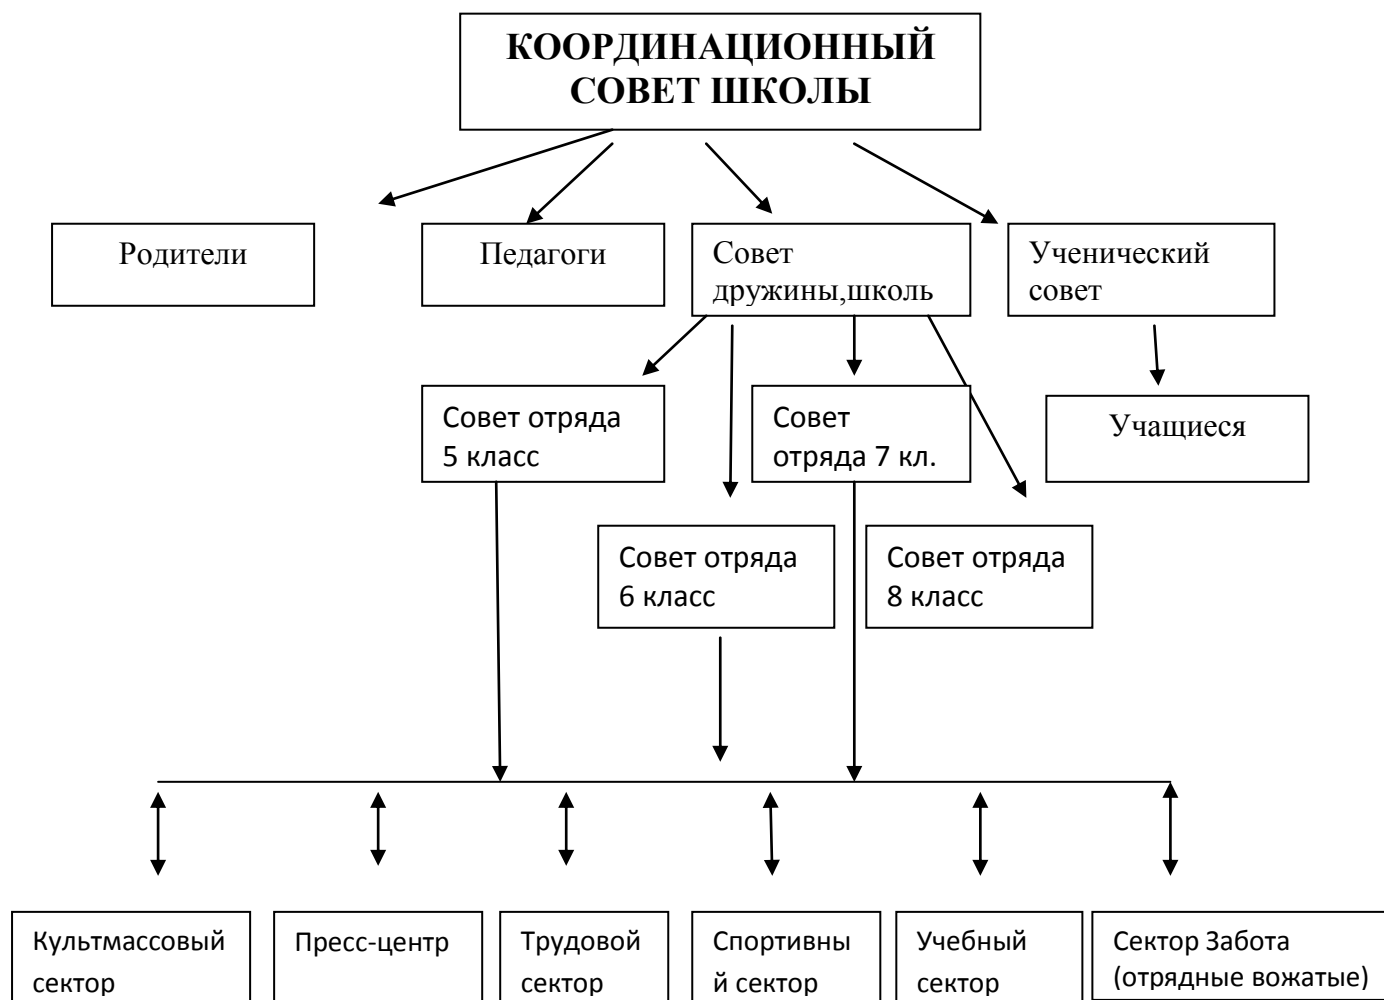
КООРДИНАЦИОННЫЙ СОВЕТ ШКОЛЫ

Родители

Педагоги

Совет дружины,школь

Ученический совет

Совет отряда 5 класс

Совет отряда 7 кл.

Учащиеся

Совет отряда 6 класс

Совет отряда 8 класс

Культмассовый сектор

Пресс-центр

Трудовой сектор

Спортивны й сектор

Учебный сектор

Сектор Забота (отрядные вожатые)